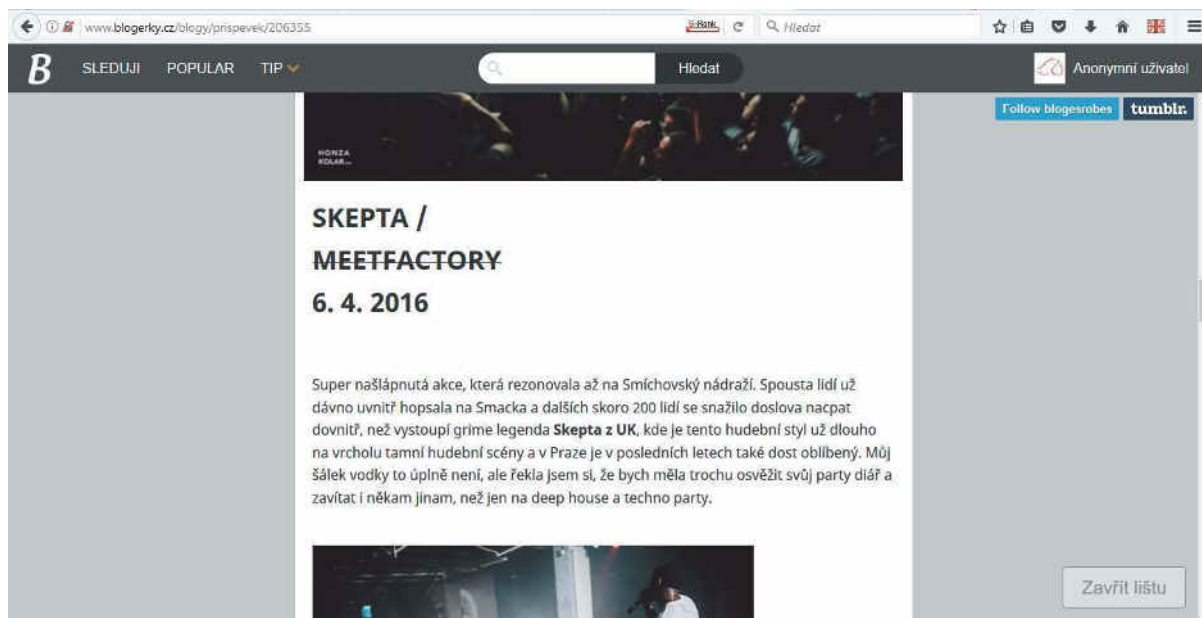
www.blogerky.cz/blogy/prispevek/206355

Hledat

B SLEDUJI POPULAR TIP

Hledat

Anonymní uživatel

Follow blogesrobes tumblr.

HONZA KOLAR

SKEPTA /
~~MEETFACTORY~~
6. 4. 2016

Super našlápnutá akce, která rezonovala až na Smíchovský nádraží. Spousta lidí už dávno uvnitř hopsala na Smacka a dalších skoro 200 lidí se snažilo doslova nacpat dovnitř, než vystoupí grime legenda **Skepta z UK**, kde je tento hudební styl už dlouho na vrcholu tamní hudební scény a v Praze je v posledních letech také dost oblíbený. Můj šálek vodky to úplně není, ale řekla jsem si, že bych měla trochu osvěžit svůj party diář a zavítat i někam jinam, než jen na deep house a techno party.

Zavřít lištu